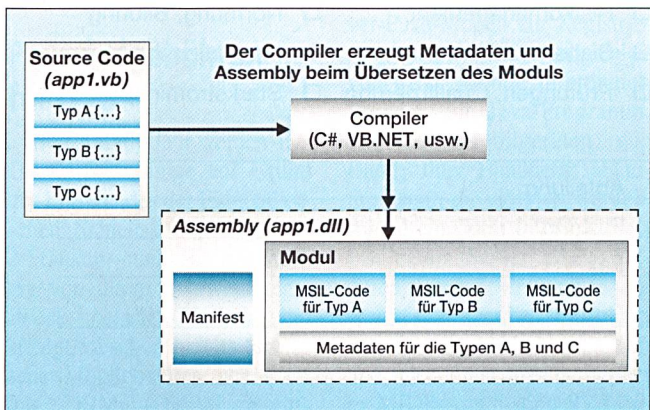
Source Code
(app1.vb)

Typ A {...}

Typ B {...}

Typ C {...}

Der Compiler erzeugt Metadaten und Assembly beim Übersetzen des Moduls

Compiler
(C#, VB.NET, usw.)

Assembly (app1.dll)

Modul

Manifest

MSIL-Code für Typ A

MSIL-Code für Typ B

MSIL-Code für Typ C

Metadaten für die Typen A, B und C